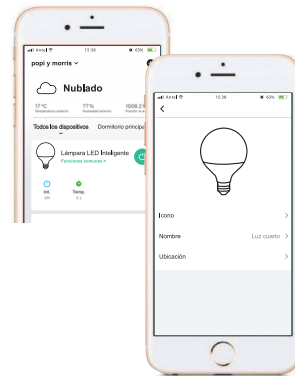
Antel 15:36 65%

popi y morris

Nublado

17°C Temperatura exterior

77% Humedad exterior

1008.2 Presión ex

Todos los dispositivos Dormitorio principal

Lámpara LED Inteligente
Funciones comunes

Int. 0%

Temp. 0 s

Antel 15:36 63%

<

Icono >

Nombre Luz cuarto >

Ubicación >